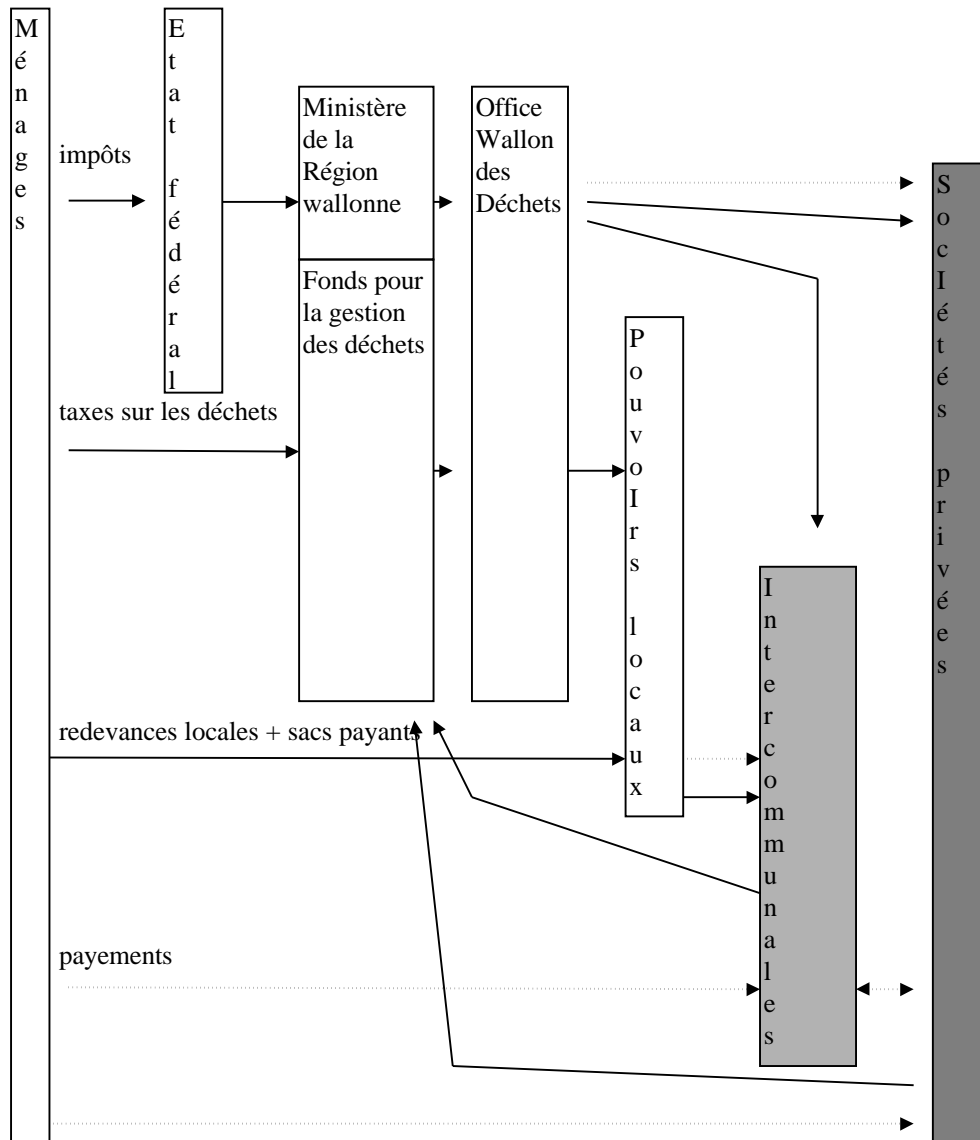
Ménages

Etat fédéral

impôts

Ministère de la Région wallonne

Fonds pour la gestion des déchets

Office Wallon des Déchets

SocIétés privées

taxes sur les déchets

PouvoIrs locaux

Intercommunales

redevances locales + sacs payants

payements